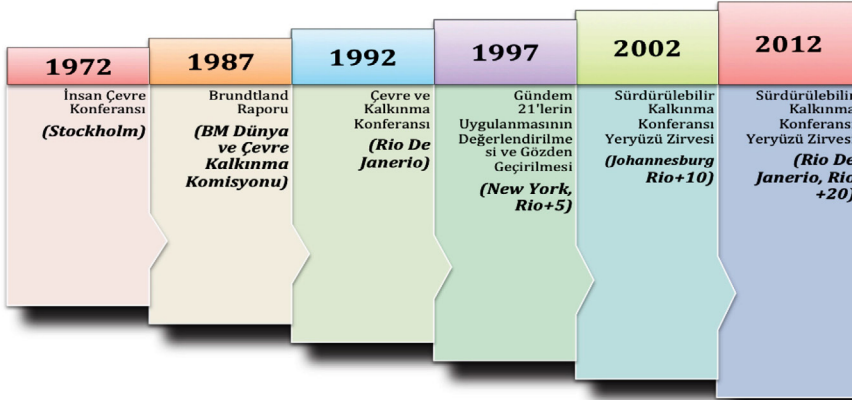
1972

İnsan Çevre Konferansı

(Stockholm)

1987

Brundtland Raporu

(BM Dünya ve Çevre Kalkınma Komisyonu)

1992

Çevre ve Kalkınma Konferansı

(Rio De Janerio)

1997

Gündem 21'lerin Uygulanmasının Değerlendirilmesi ve Gözden Geçirilmesi

(New York, Rio+5)

2002

Sürdürülebilir Kalkınma Konferansı Yeryüzü Zirvesi

(Johannesburg Rio+10)

2012

Sürdürülebilir Kalkınma Konferansı Yeryüzü Zirvesi

(Rio De Janerio, Rio +20)